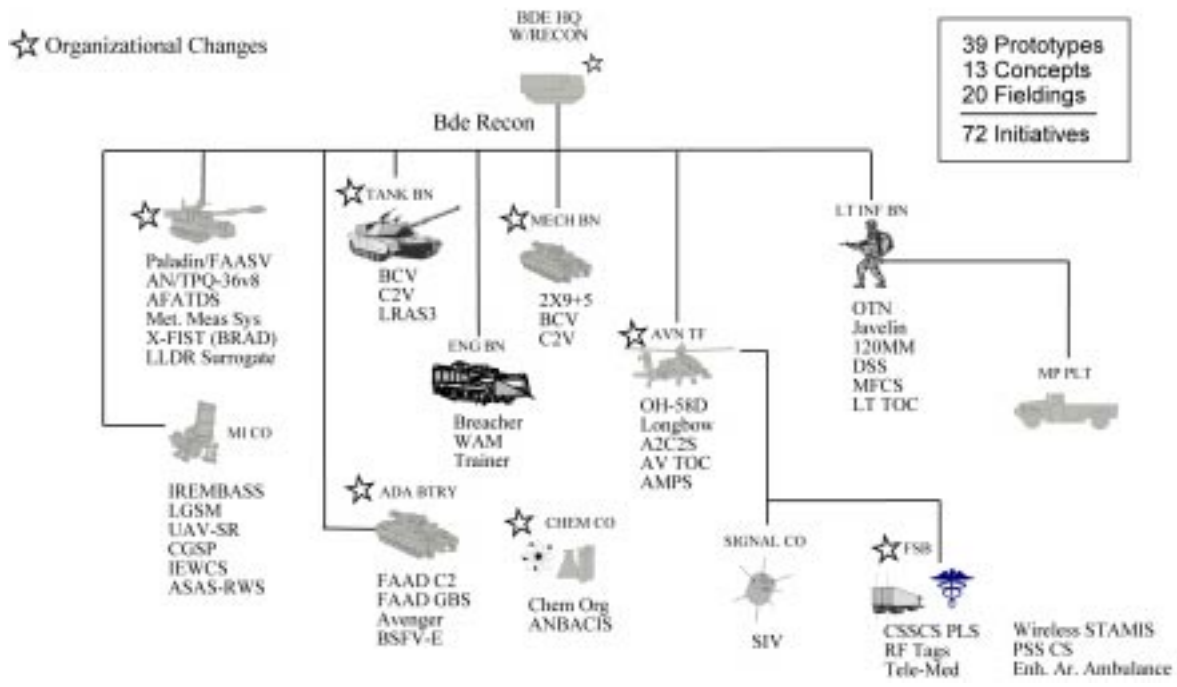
☆ Organizational Changes

BDE HQ
W/RECON

Bde Recon

39 Prototypes
13 Concepts
20 Fieldings

72 Initiatives

Paladin/FAASV
AN/TPQ-36v8
AFATDS
Met. Meas Sys
X-FIST (BRAD)
LLDR Surrogate

TANK BN

BCV
C2V
LRAS3

MECH BN

2X9+5
BCV
C2V

LT INF BN

OTN
Javelin
120MM
DSS
MFCS
LT TOC

ENG BN

Breacher
WAM
Trainer

AVN TF

OH-58D
Longbow
A2C2S
AV TOC
AMPS

MP PLT

MI CO

IREMBASS
LGSM
UAV-SR
CGSP
IEWCS
ASAS-RWS

ADA BTRY

FAAD C2
FAAD GBS
Avenger
BSFV-E

CHEM CO

Chem Org
ANBACIS

SIGNAL CO

SIV

FSB

CSSCS PLS
RF Tags
Tele-Med

Wireless STAMIS
PSS CS
Enh. Ar. Ambulance